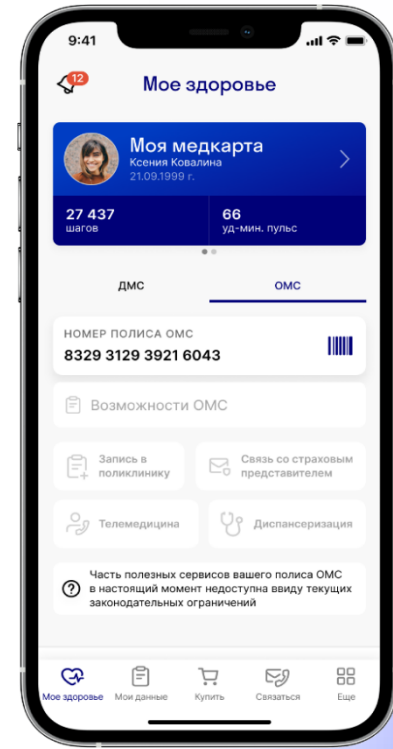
9:41

12

Мое здоровье

Моя медкарта
Ксения Ковалина
21.09.1999 г.

27 437
шагов

66
уд-мин. пульс

ДМС

ОМС

НОМЕР ПОЛИСА ОМС
8329 3129 3921 6043

Возможности ОМС

Запись в поликлинику

Связь со страховым представителем

Телемедицина

Диспансеризация

Часть полезных сервисов вашего полиса ОМС в настоящий момент недоступна ввиду текущих законодательных ограничений

Мое здоровье

Мои данные

Купить

Связаться

Еще